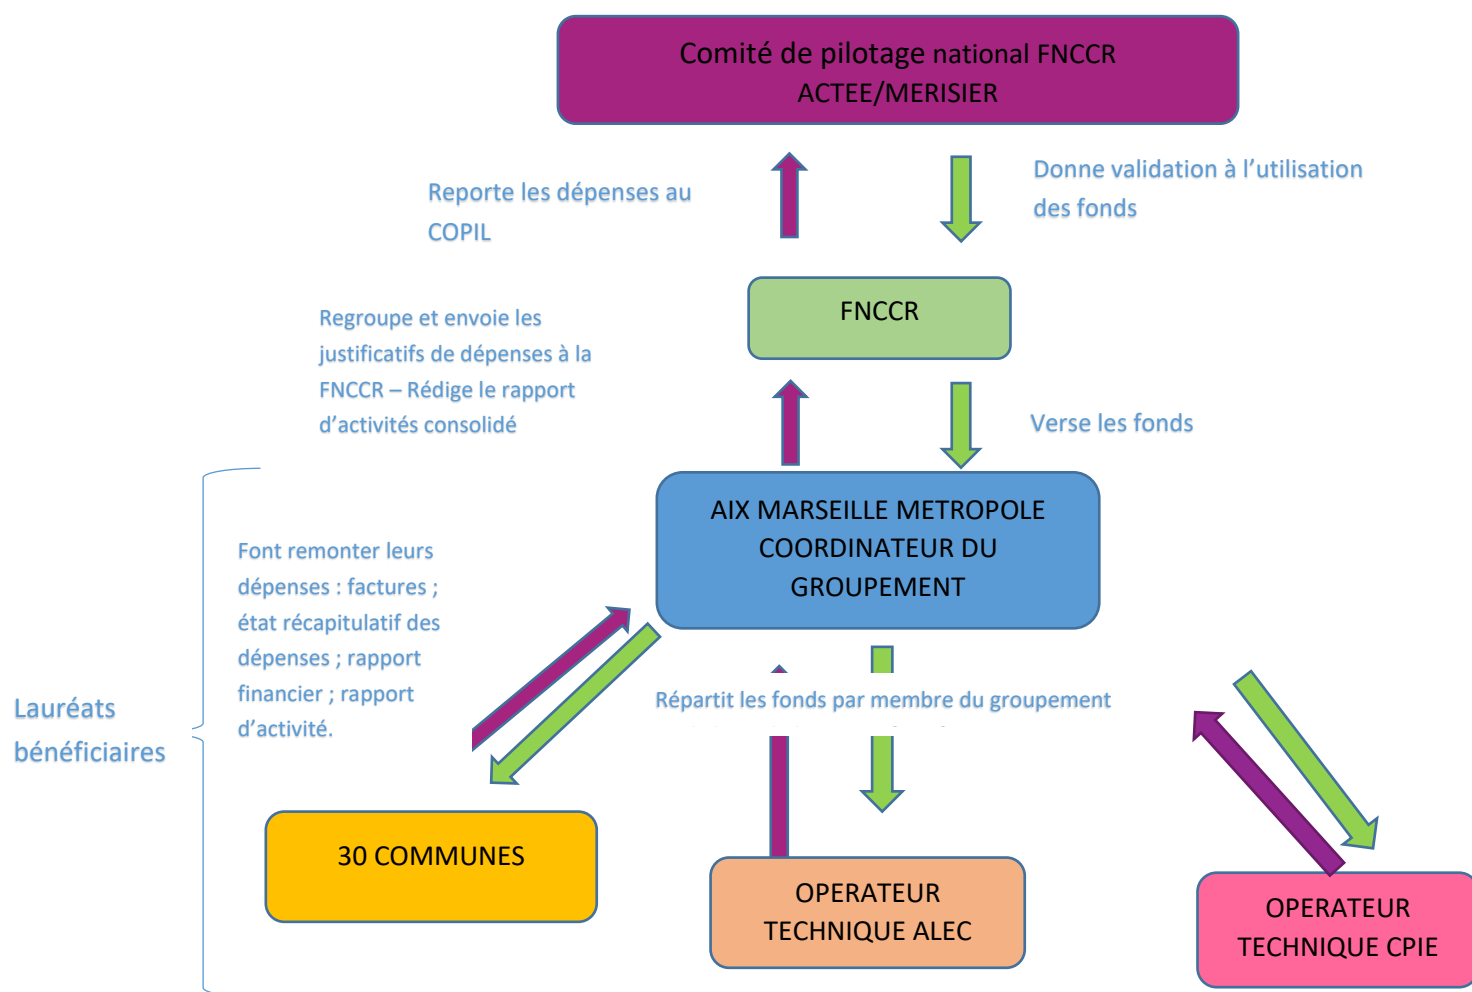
Comité de pilotage national FNCCR
ACTEE/MERISIER

Reporte les dépenses au COPIL

Donne validation à l'utilisation des fonds

FNCCR

Regroupe et envoie les justificatifs de dépenses à la FNCCR – Rédige le rapport d'activités consolidé

Verse les fonds

AIX MARSEILLE METROPOLE
COORDINATEUR DU GROUPEMENT

Font remonter leurs dépenses : factures ; état récapitulatif des dépenses ; rapport financier ; rapport d'activité.

Lauréats bénéficiaires

Répartit les fonds par membre du groupement

30 COMMUNES

OPERATEUR TECHNIQUE ALEC

OPERATEUR TECHNIQUE CPIE